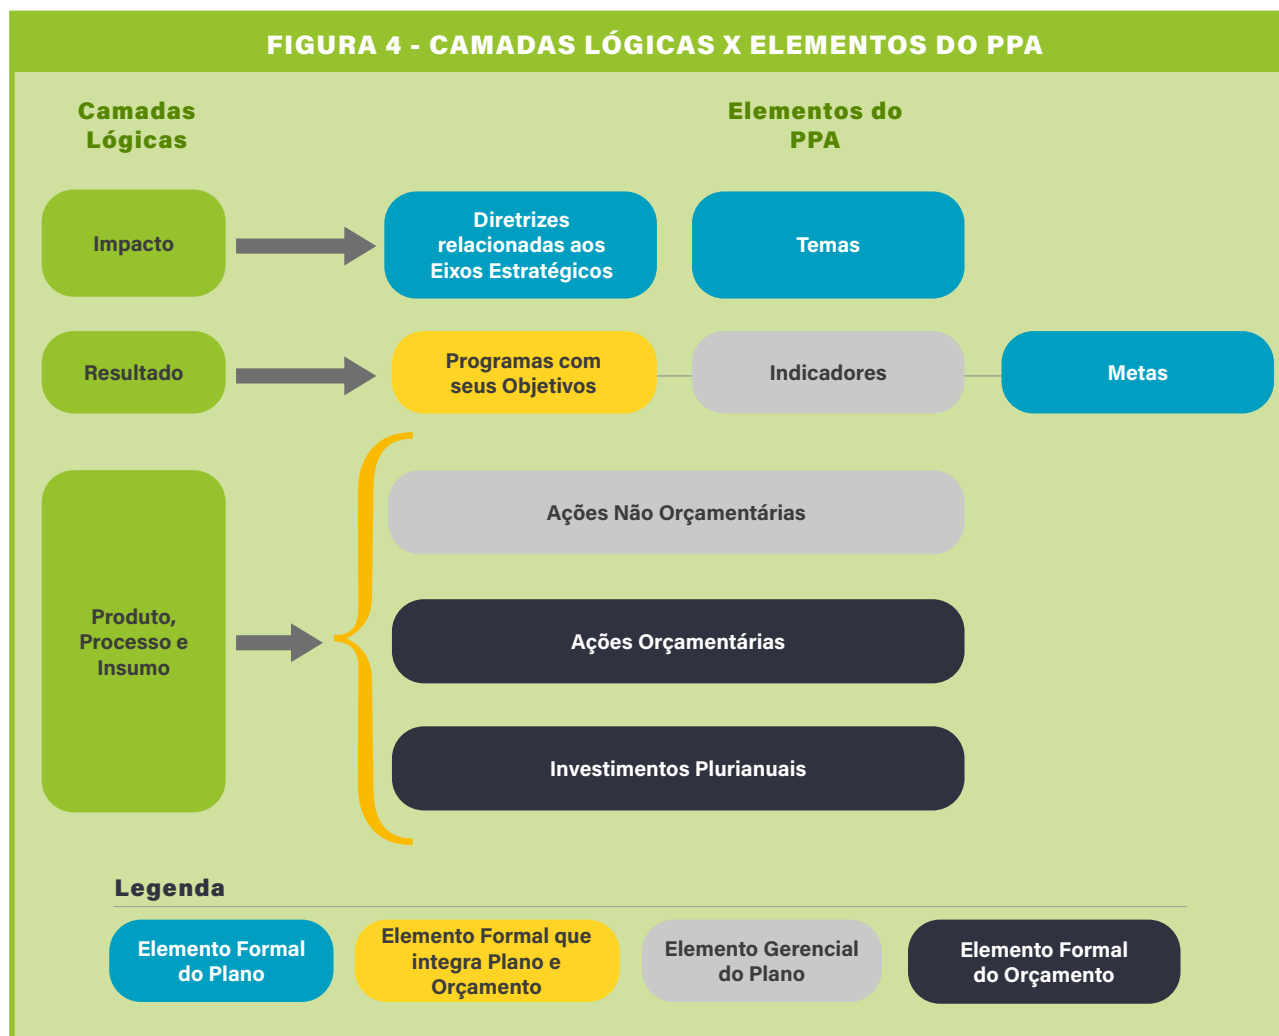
FIGURA 4 - CAMADAS LÓGICAS X ELEMENTOS DO PPA

Camadas Lógicas

Elementos do PPA

Impacto

Diretrizes relacionadas aos Eixos Estratégicos

Temas

Resultado

Programas com seus Objetivos

Indicadores

Metas

Produto, Processo e Insumo

Ações Não Orçamentárias

Ações Orçamentárias

Investimentos Plurianuais

Legenda

Elemento Formal do Plano

Elemento Formal que integra Plano e Orçamento

Elemento Gerencial do Plano

Elemento Formal do Orçamento